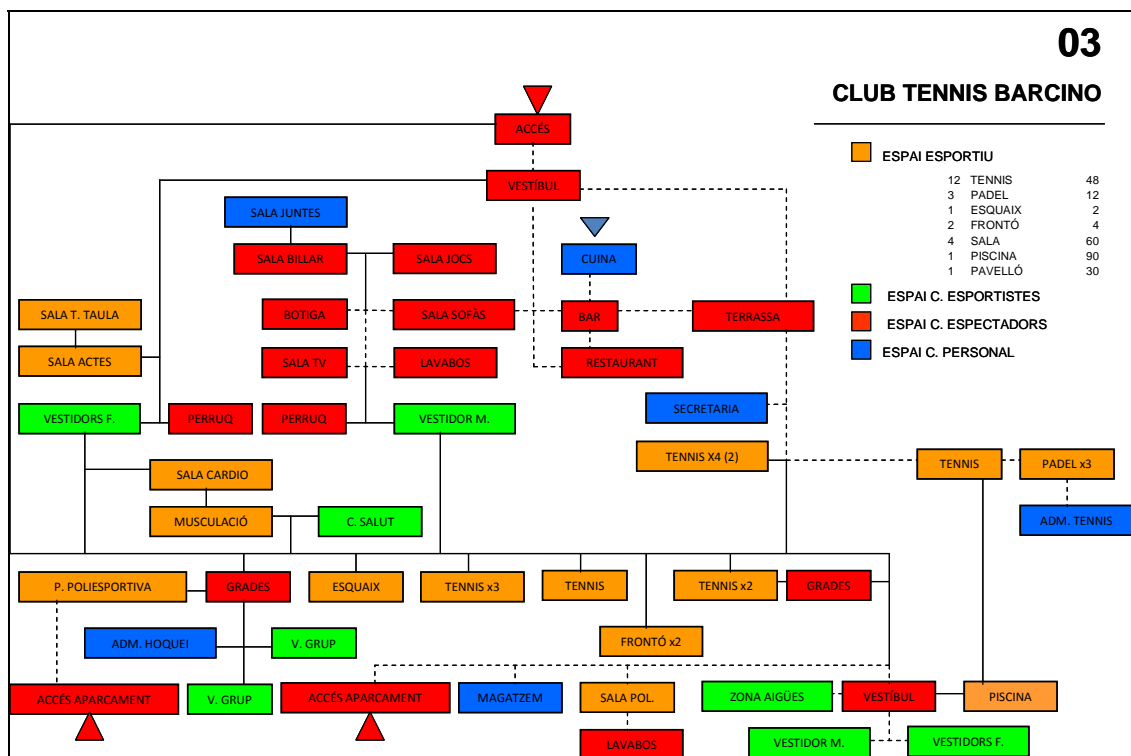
03

CLUB TENNIS BARCINO

ESPAI ESPORTIU

| | | |
|---|---|---|
| 12 | TENNIS | 48 |
| 3 | PADEL | 12 |
| 1 | ESQUAIX | 2 |
| 2 | FRONTÓ | 4 |
| 4 | SALA | 60 |
| 1 | PISCINA | 90 |
| 1 | PAVELLÓ | 30 |

ESPAI C. ESPORTISTES
ESPAI C. ESPECTADORS
ESPAI C. PERSONAL

ACCÉS
VESTÍBUL
SALA JUNTES
SALA BILLAR
SALA JOCS
CUINA
SALA T. TAULA
BOTIGA
SALA SOFÀS
BAR
TERRASSA
SALA ACTES
SALA TV
LAVABOS
RESTAURANT
VESTIDORS F.
PERRUQ
PERRUQ
VESTIDOR M.
SECRETARIA
TENNIS X4 (2)
TENNIS
PADEL x3
SALA CARDIO
ADM. TENNIS
MUSCULACIÓ
C. SALUT
P. POLIESPORTIVA
GRADES
ESQUAIX
TENNIS x3
TENNIS
TENNIS x2
GRADES
ADM. HOQUEI
V. GRUP
FRONTÓ x2
ACCÉS APARCAMENT
V. GRUP
ACCÉS APARCAMENT
MAGATZEM
SALA POL.
ZONA AIGÜES
VESTÍBUL
PISCINA
LAVABOS
VESTIDOR M.
VESTIDORS F.